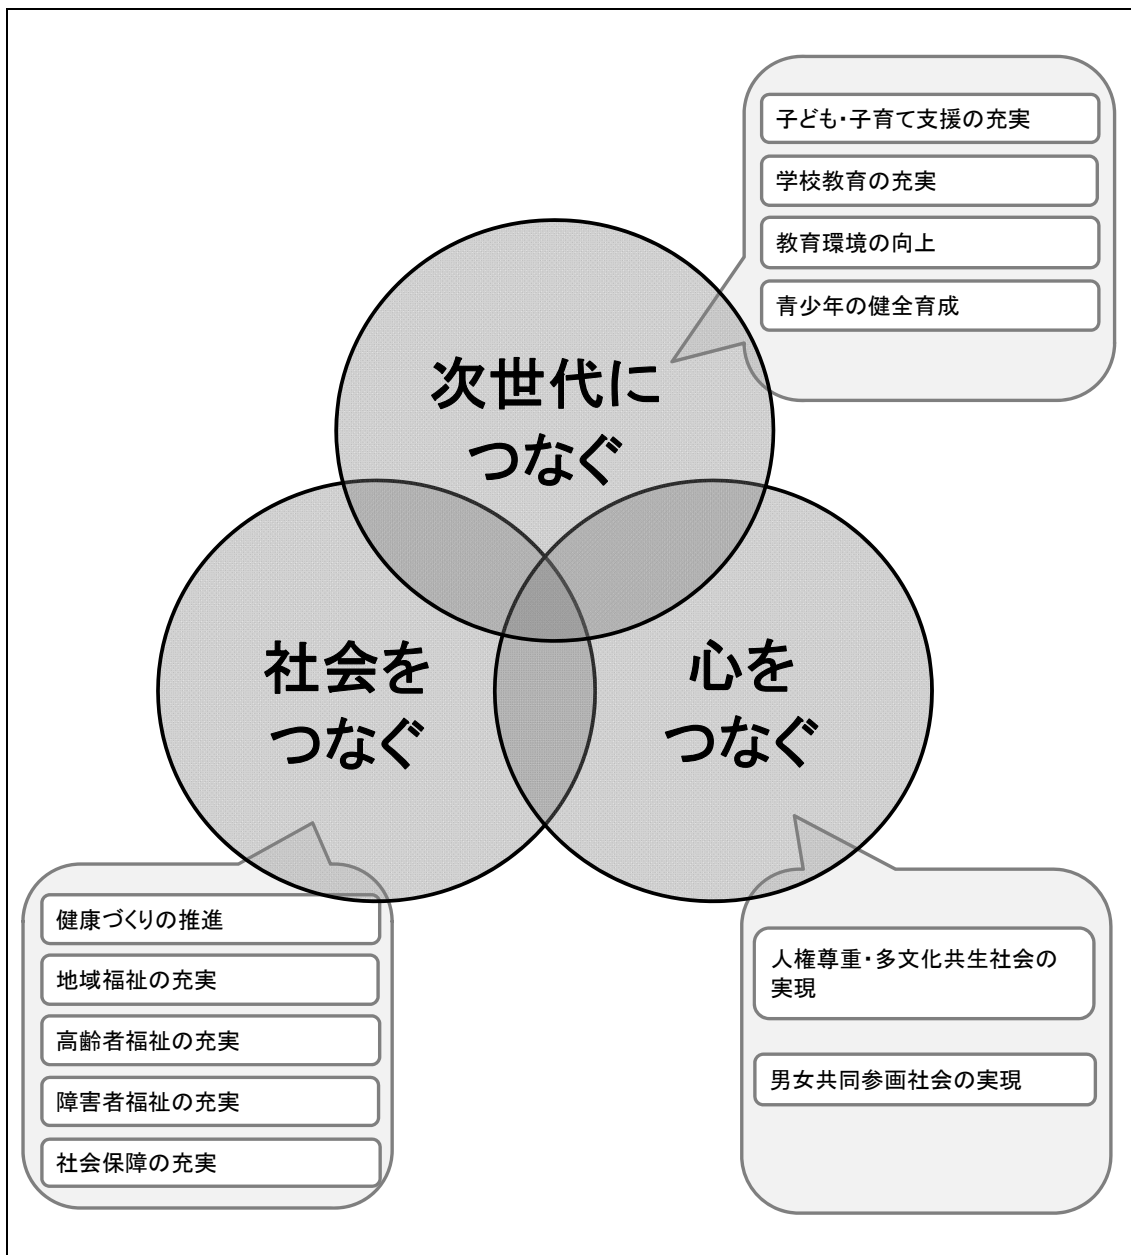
子ども・子育て支援の充実

学校教育の充実

教育環境の向上

青少年の健全育成

次世代に
つなぐ

社会を
つなぐ

心を
つなぐ

健康づくりの推進

地域福祉の充実

高齢者福祉の充実

障害者福祉の充実

社会保障の充実

人権尊重・多文化共生社会の実現

男女共同参画社会の実現